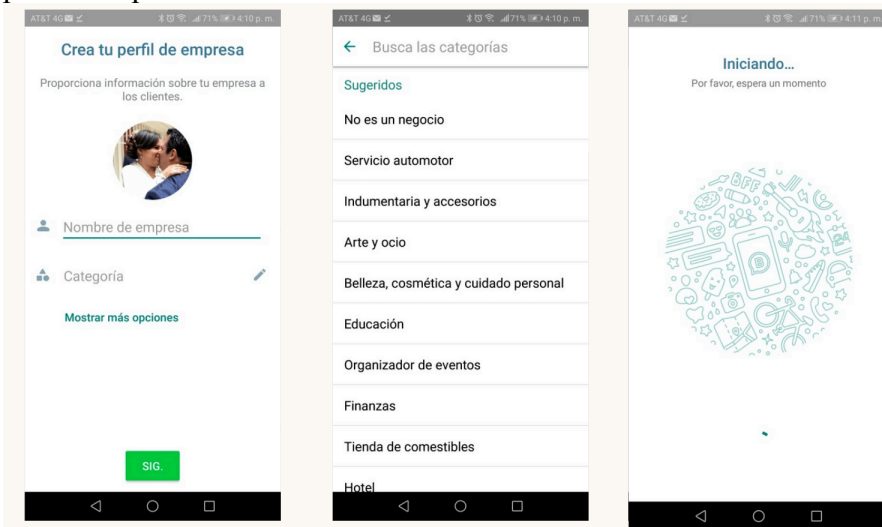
AT&T 4G 71% 4:10 p. m.

Crea tu perfil de empresa

Proporciona información sobre tu empresa a los clientes.

Nombre de empresa

Categoría

Mostrar más opciones

SIG.

AT&T 4G 71% 4:10 p. m.

Busca las categorías

Sugeridos

No es un negocio

Servicio automotor

Indumentaria y accesorios

Arte y ocio

Belleza, cosmética y cuidado personal

Educación

Organizador de eventos

Finanzas

Tienda de comestibles

Hotel

AT&T 4G 71% 4:11 p. m.

Iniciando...

Por favor, espera un momento

BFF